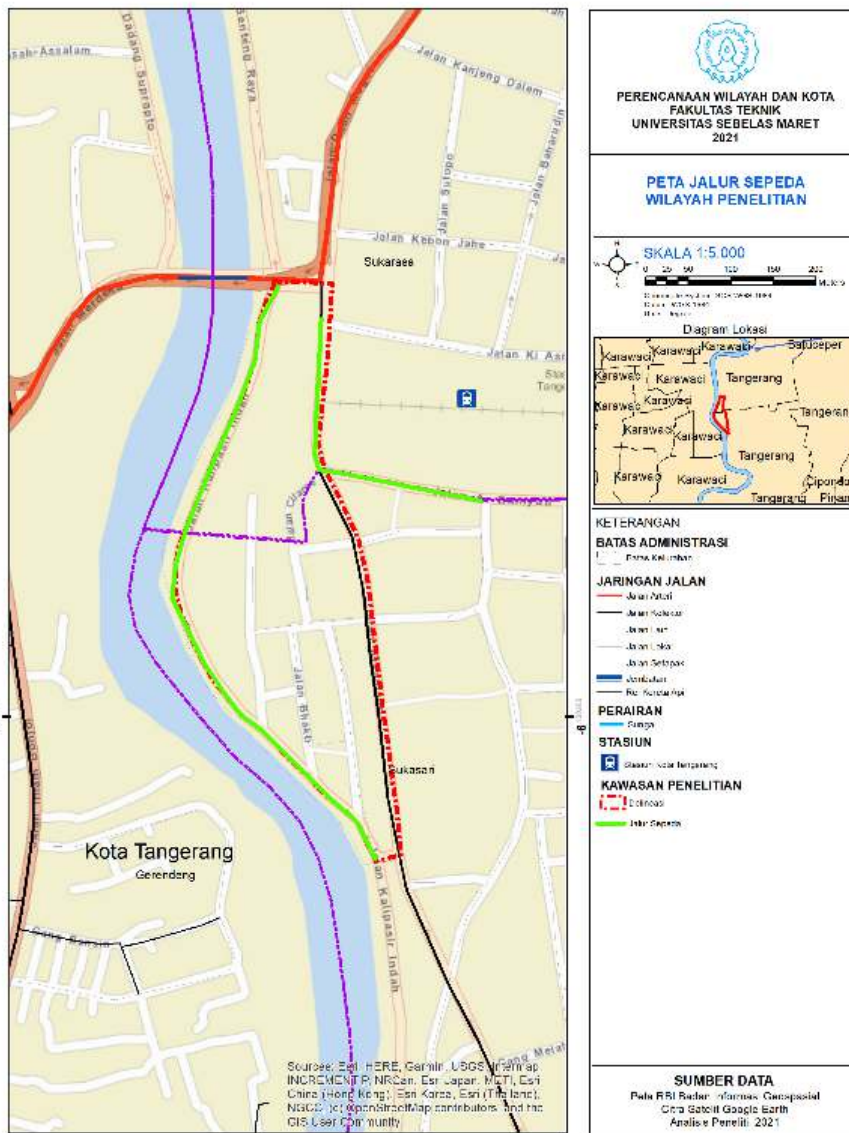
Jalan Kanjeng Dalem
Jalan Daan Mogot
Jalan Sutopo
Jalan Baharudin
Dadang Suprapto
Benteng Raya
Jalan Kebon Jahe
Sukarasa
Jalan Ki Asnawi
Jalan Merdeka
Jalan Bhakti
Sukasari
Kota Tangerang
Gerendeng
Jalan Kalipasir Indah
Gang Melati

Sources: Esri, HERE, Garmin, USGS, Intermap, INCREMENT P, NRCan, Esri Japan, METI, Esri China (Hong Kong), Esri Korea, Esri (Thailand), NGCC, (c) OpenStreetMap contributors, and the GIS User Community

PERENCANAAN WILAYAH DAN KOTA
FAKULTAS TEKNIK
UNIVERSITAS SEBELAS MARET
2021

PETA JALUR SEPEDA
WILAYAH PENELITIAN

SKALA 1:5.000
0 25 50 100 150 200 Meters

Diagram Lokasi
Karawaci
Batuceper
Tangerang
Cipondoh
Pinang

KETERANGAN
BATAS ADMINISTRASI
Batas Kelurahan
JARINGAN JALAN
Jalan Arteri
Jalan Kolektor
Jalan Lokal
Jalan Lain
Jalan Setapak
Jembatan
Rel Kereta Api
PERAIRAN
Sungai
STASIUN
Stasiun Kota Tangerang
KAWASAN PENELITIAN
Delineasi
Jalur Sepeda

SUMBER DATA
Peta RBI Badan Informasi Geospasial
Citra Satelit Google Earth
Analisis Peneliti, 2021